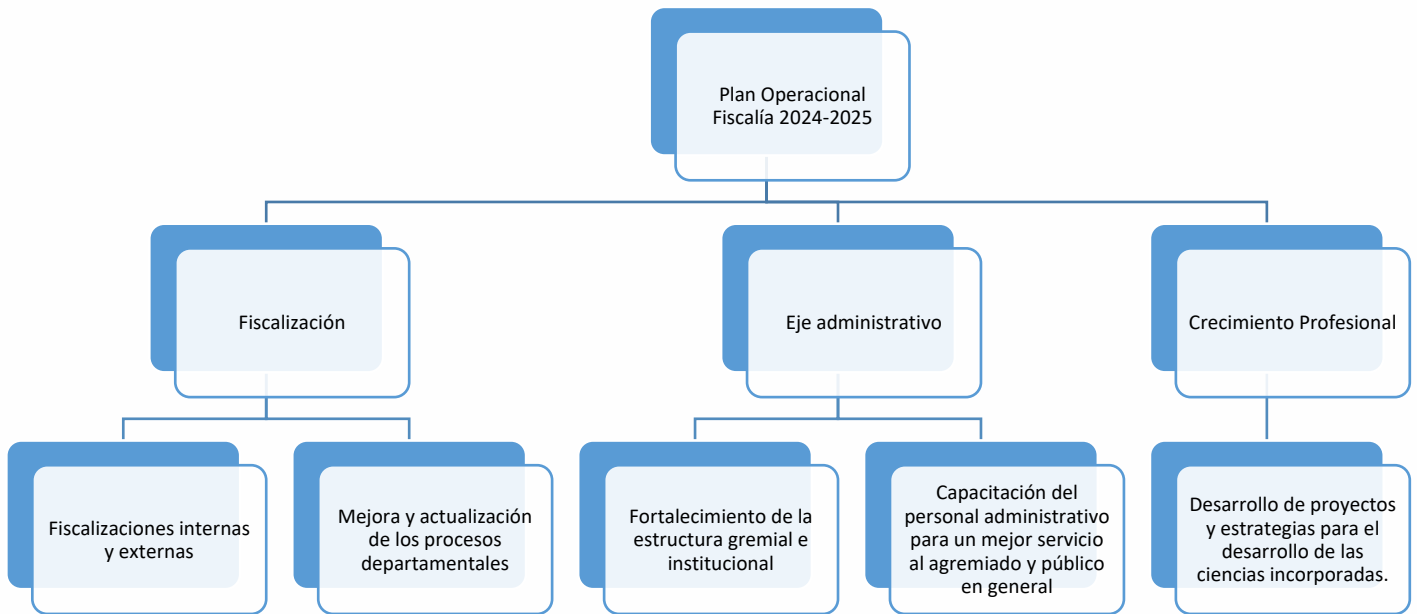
Plan Operacional Fiscalía 2024-2025

Fiscalización

Eje administrativo

Crecimiento Profesional

Fiscalizaciones internas y externas

Mejora y actualización de los procesos departamentales

Fortalecimiento de la estructura gremial e institucional

Capacitación del personal administrativo para un mejor servicio al agremiado y público en general

Desarrollo de proyectos y estrategias para el desarrollo de las ciencias incorporadas.